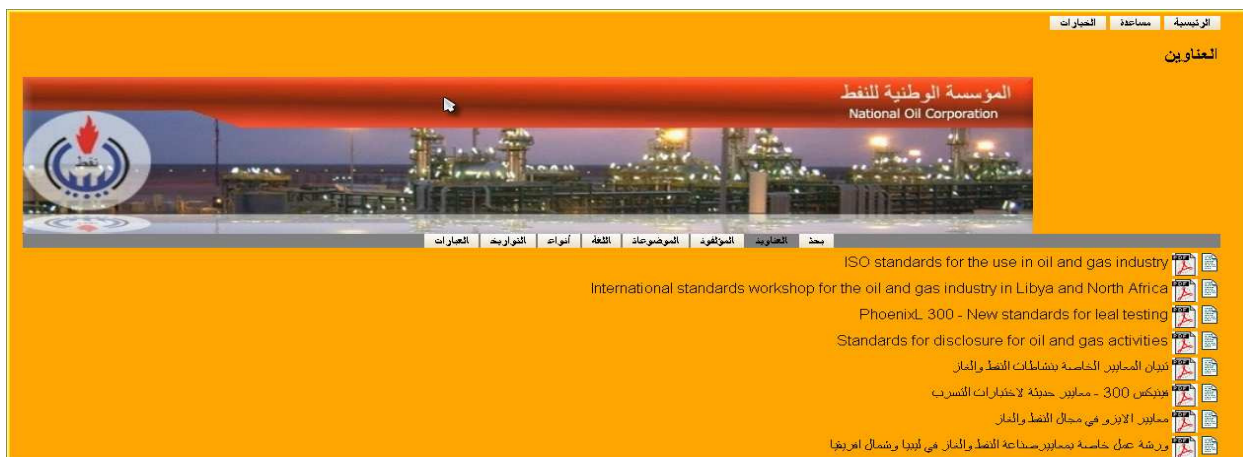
الرئيسية مساعدة الخيارات

العناوين

المؤسسة الوطنية للنفط
National Oil Corporation

بحث العناوين المؤلفون الموضوعات اللغة أنواع التواريخ العبارات

ISO standards for the use in oil and gas industry

International standards workshop for the oil and gas industry in Libya and North Africa

PhoenixL 300 - New standards for leal testing

Standards for disclosure for oil and gas activities

تبيان المعايير الخاصة بنشاطات النفط والغاز

فينيكس 300 - معايير حديثة لاختبارات التسرب

معايير الايزو في مجال النفط والغاز

ورشة عمل خاصة بمعايير صناعة النفط والغاز في ليبيا وشمال افريقيا